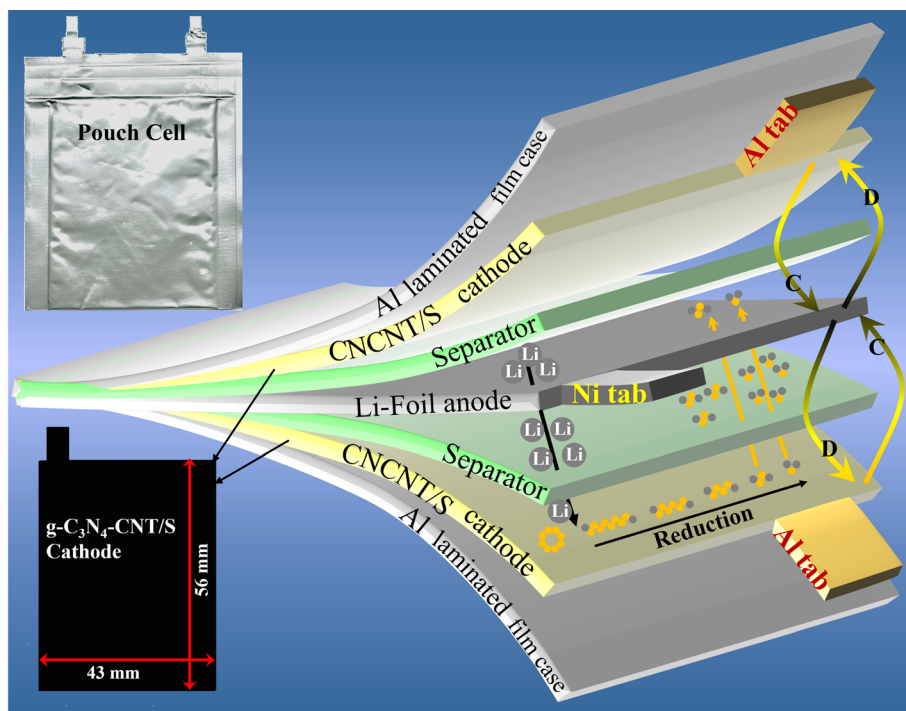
Pouch Cell

Al laminated film case

CNCNT/S cathode

Separator

Li-Foil anode

Separator

CNCNT/S cathode

Al laminated film case

Al tab

D

C

C

D

Li

Li

Li

Ni tab

Li

Li

Li

Li

Li

Reduction

Al tab

g-$C_3N_4$-CNT/S Cathode

56 mm

43 mm